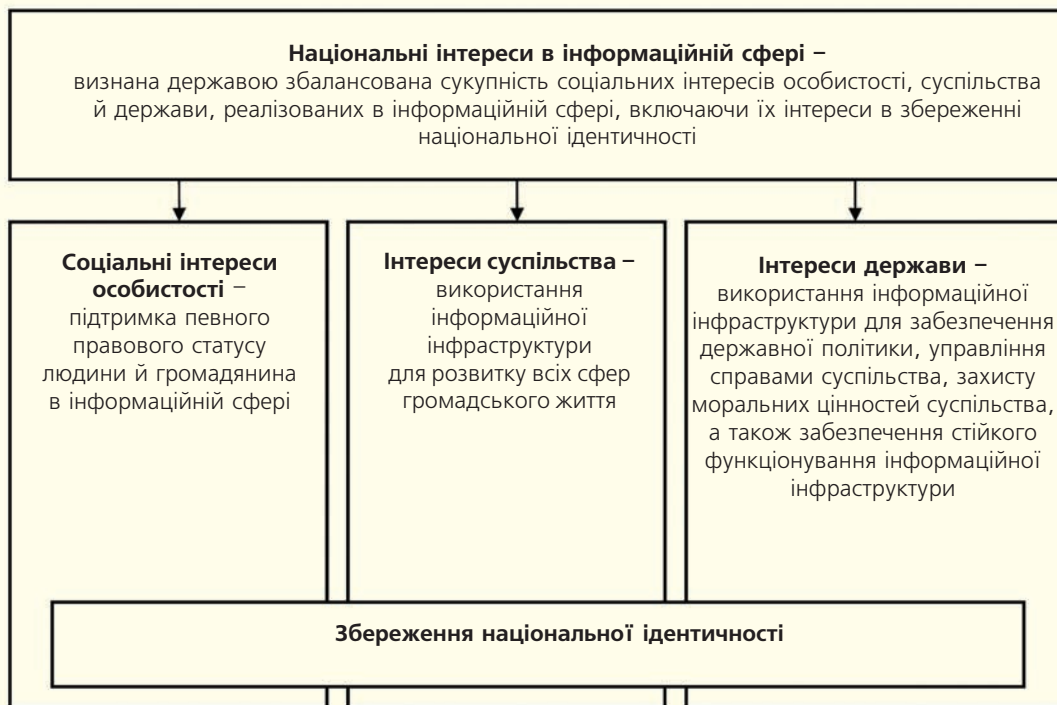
**Національні інтереси в інформаційній сфері** – визнана державою збалансована сукупність соціальних інтересів особистості, суспільства й держави, реалізованих в інформаційній сфері, включаючи їх інтереси в збереженні національної ідентичності

**Соціальні інтереси особистості** – підтримка певного правового статусу людини й громадянина в інформаційній сфері

**Інтереси суспільства** – використання інформаційної інфраструктури для розвитку всіх сфер громадського життя

**Інтереси держави** – використання інформаційної інфраструктури для забезпечення державної політики, управління справами суспільства, захисту моральних цінностей суспільства, а також забезпечення стійкого функціонування інформаційної інфраструктури

**Збереження національної ідентичності**